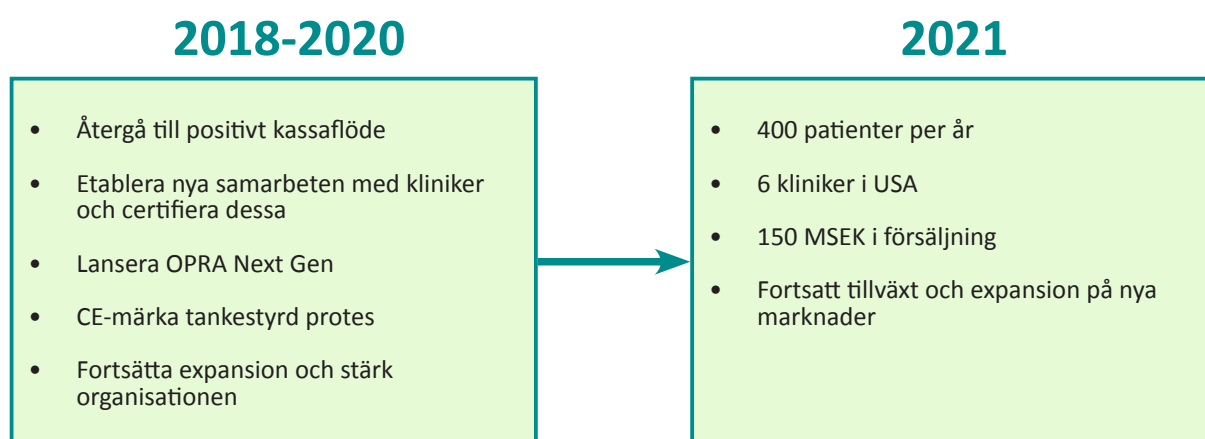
2018-2020

- Återgå till positivt kassaflöde
- Etablera nya samarbeten med kliniker och certifiera dessa
- Lansera OPRA Next Gen
- CE-märka tankestyrd protes
- Fortsätta expansion och stärk organisationen

2021

- 400 patienter per år
- 6 kliniker i USA
- 150 MSEK i försäljning
- Fortsatt tillväxt och expansion på nya marknader